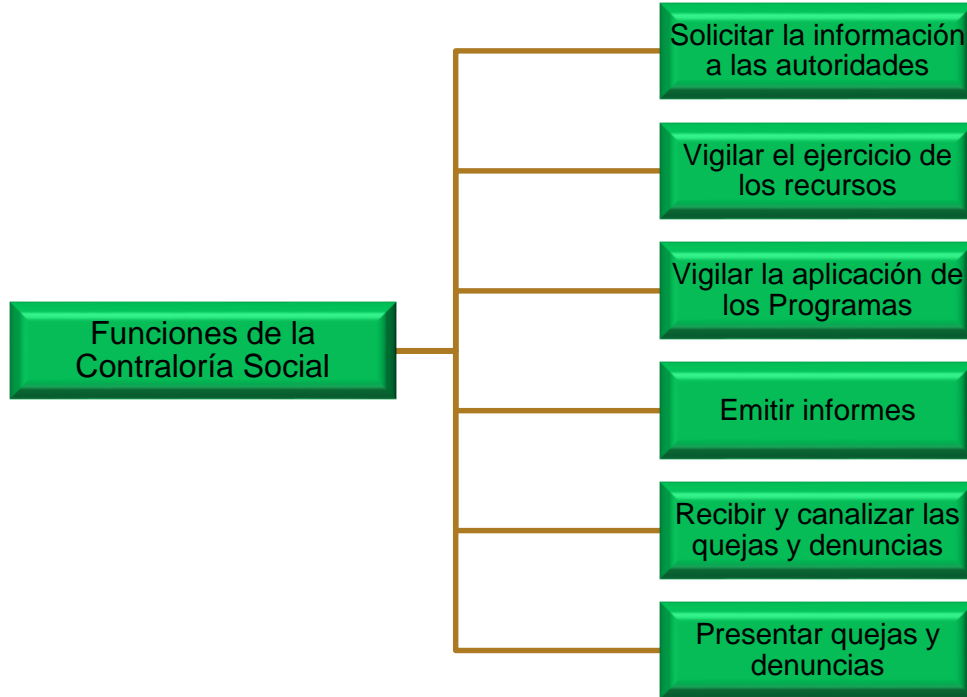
Funciones de la Contraloría Social

Solicitar la información a las autoridades

Vigilar el ejercicio de los recursos

Vigilar la aplicación de los Programas

Emitir informes

Recibir y canalizar las quejas y denuncias

Presentar quejas y denuncias